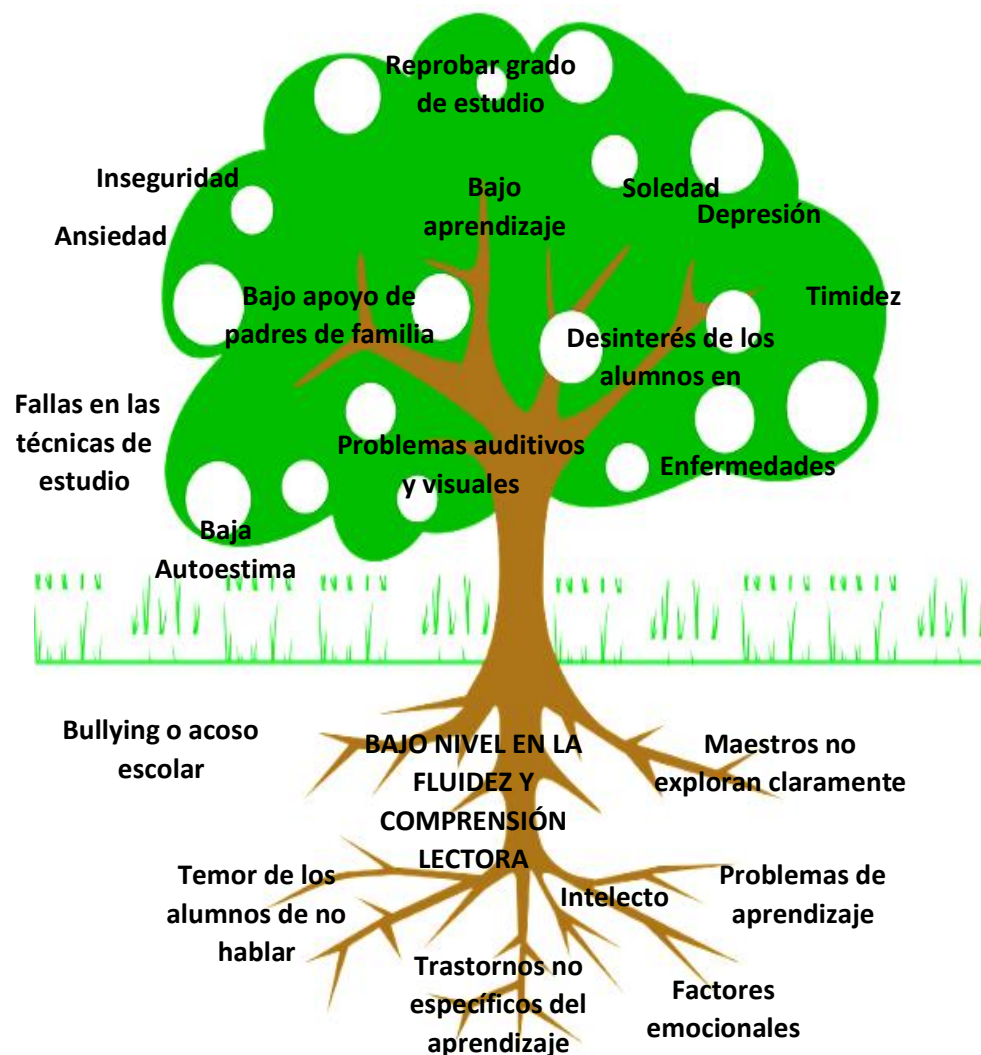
Reprobar grado de estudio

Inseguridad

Bajo aprendizaje

Soledad

Depresión

Ansiedad

Bajo apoyo de padres de familia

Timidez

Desinterés de los alumnos en

Fallas en las técnicas de estudio

Problemas auditivos y visuales

Enfermedades

Baja Autoestima

Bullying o acoso escolar

BAJO NIVEL EN LA FLUIDEZ Y COMPRENSIÓN LECTORA

Maestros no exploran claramente

Temor de los alumnos de no hablar

Intelecto

Problemas de aprendizaje

Trastornos no específicos del aprendizaje

Factores emocionales